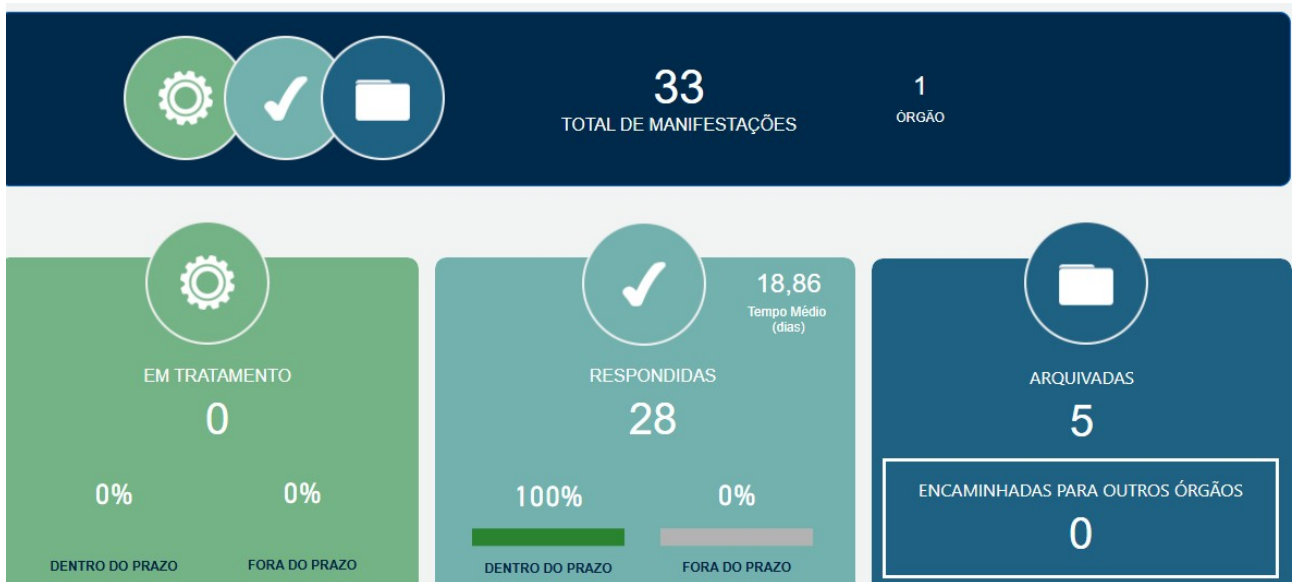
33
TOTAL DE MANIFESTAÇÕES

1
ÓRGÃO

EM TRATAMENTO
0
0%
0%
DENTRO DO PRAZO
FORA DO PRAZO

18,86
Tempo Médio (dias)
RESPONDIDAS
28
100%
0%
DENTRO DO PRAZO
FORA DO PRAZO

ARQUIVADAS
5
ENCAMINHADAS PARA OUTROS ÓRGÃOS
0